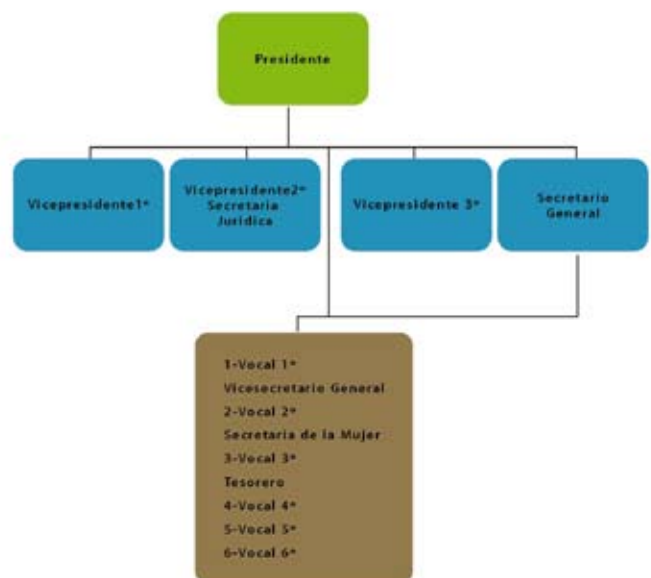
Presidente

Vicepresidente1*

Vicepresidente2* Secretaria Juridica

Vicepresidente 3*

Secretario General

1-Vocal 1*
Vicesecretario General
2-Vocal 2*
Secretaria de la Mujer
3-Vocal 3*
Tesorero
4-Vocal 4*
5-Vocal 5*
6-Vocal 6*